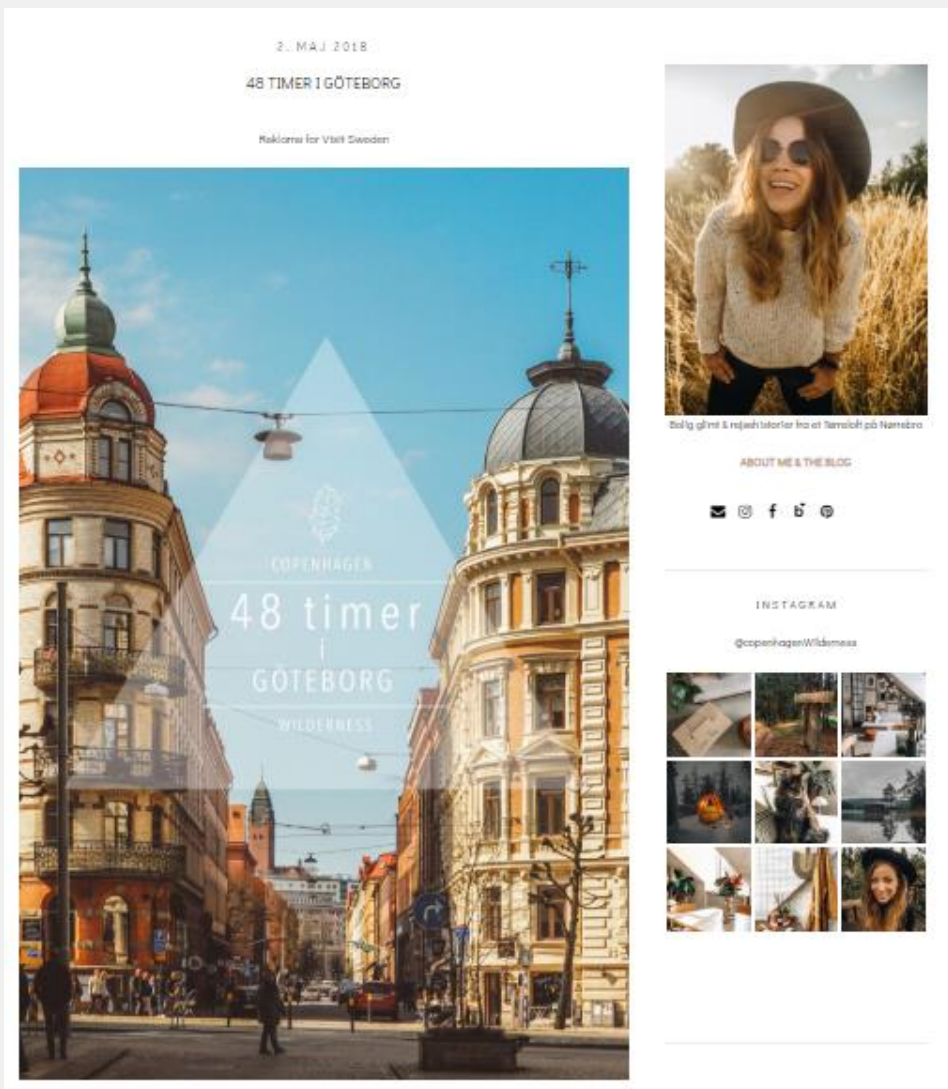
2. MAJ 2018

48 TIMER I GÖTEBORG

Reklame for Visit Sweden

COPENHAGEN

48 timer i GÖTEBORG

WILDERNESS

Boligglimt & rejsehistorier fra et Tømsloft på Nørrebro

ABOUT ME & THE BLOG

INSTAGRAM

@copenhagenWilderness